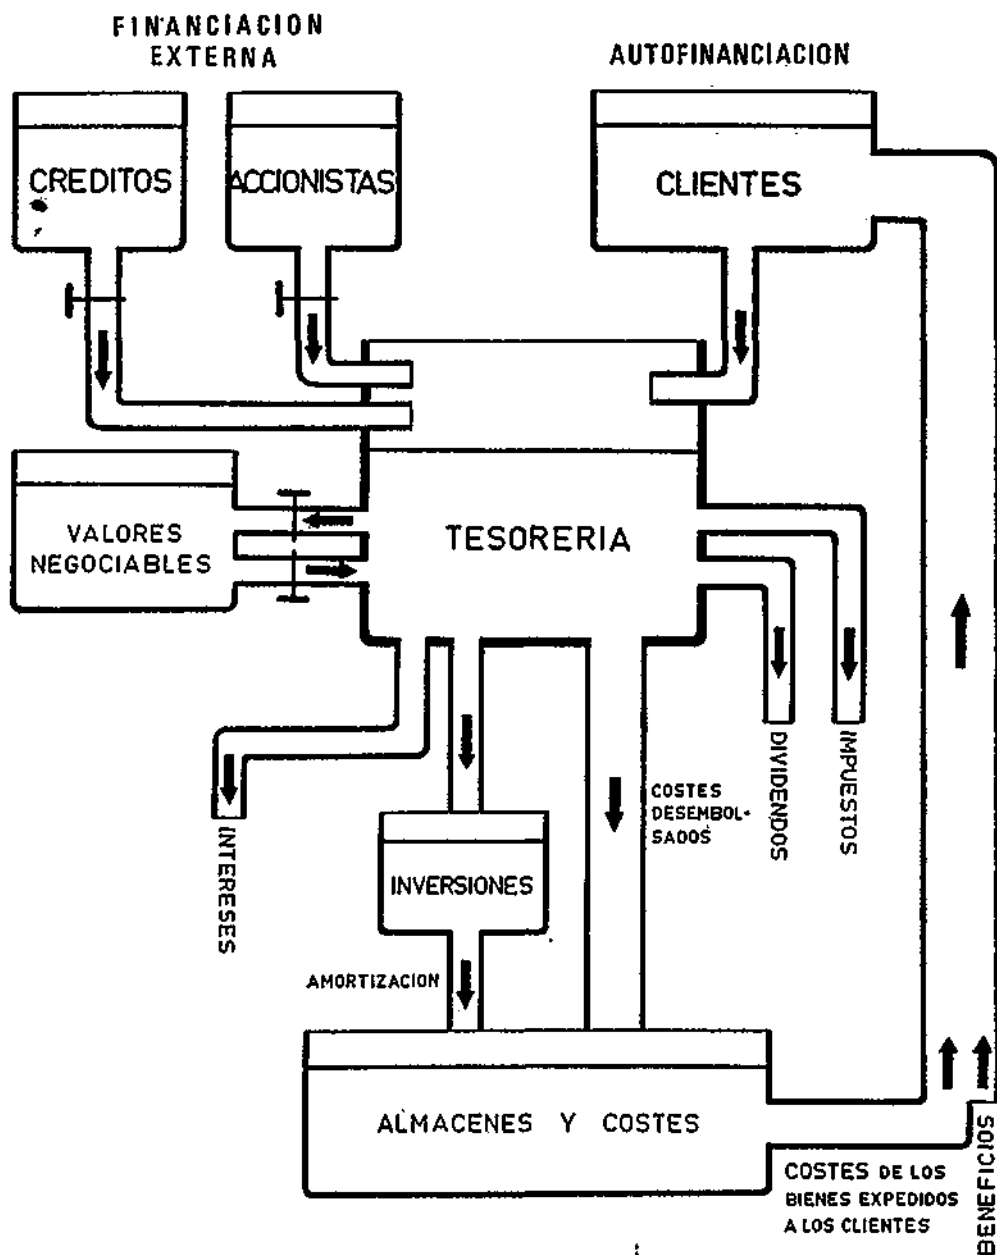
FINANCIACION EXTERNA

AUTOFINANCIACION

CREDITOS

ACCIONISTAS

CLIENTES

VALORES NEGOCIABLES

TESORERIA

INTERESES

INVERSIONES

AMORTIZACION

COSTES DESEMBOLSADOS

DIVIDENDOS

IMPUESTOS

ALMACENES Y COSTES

COSTES DE LOS BIENES EXPEDIDOS A LOS CLIENTES

BENEFICIOS